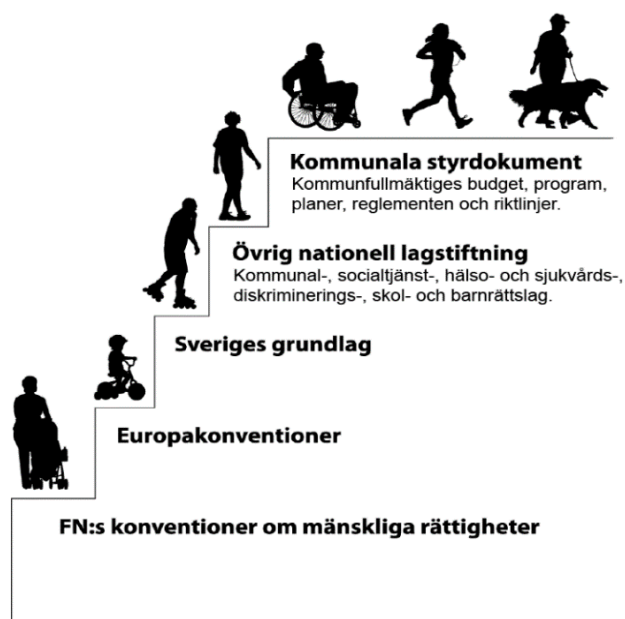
Kommunala styrdokument
Kommunfullmäktiges budget, program, planer, reglementen och riktlinjer.

Övrig nationell lagstiftning
Kommunal-, socialtjänst-, hälso- och sjukvårds-, diskriminerings-, skol- och barnrättslag.

Sveriges grundlag

Europakonventioner

FN:s konventioner om mänskliga rättigheter